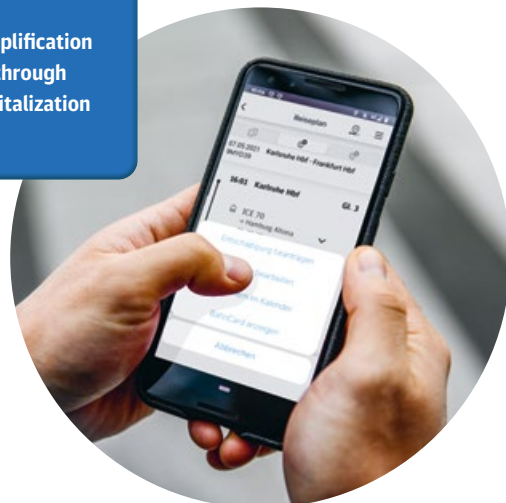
plification
hrough
italization

Reiseplan

07.05.2021
Karlsruhe Hbf - Frankfurt Hbf

16:01 Karlsruhe Hbf
Gl. 3

ICE 70
> Hamburg Altona

Entschädigung beantragen
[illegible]bearbeiten
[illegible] im Kalender
BahnCard anzeigen
Abbrechen